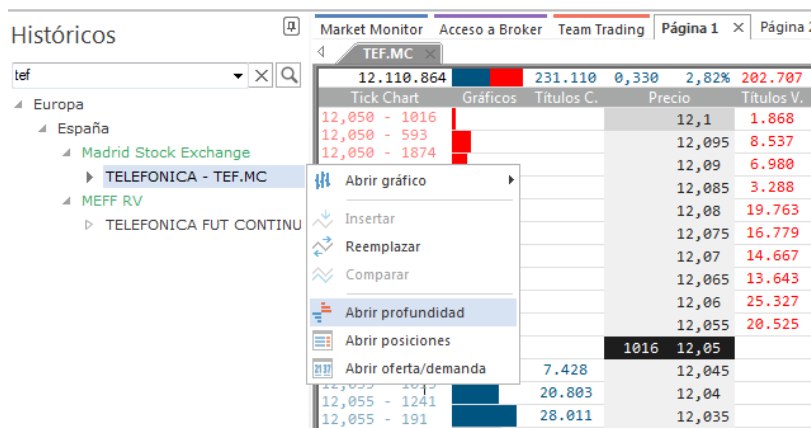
Históricos

tef

Europa
España
Madrid Stock Exchange
TELEFONICA - TEF.MC
MEFF RV
TELEFONICA FUT CONTINU

Market Monitor | Acceso a Broker | Team Trading | Página 1 | Página 2

TEF.MC

| 12.110.864 | | 231.110 | 0,330 | 2,82% | 202.707 |
|---|---|---|---|---|---|
| Tick Chart | Gráficos | Títulos C. | Precio | | Títulos V. |
| 12,050 - 1016 | | | | 12,1 | 1.868 |
| 12,050 - 593 | | | | 12,095 | 8.537 |
| 12,050 - 1874 | | | | 12,09 | 6.980 |
| | | | | 12,085 | 3.288 |
| | | | | 12,08 | 19.763 |
| | | | | 12,075 | 16.779 |
| | | | | 12,07 | 14.667 |
| | | | | 12,065 | 13.643 |
| | | | | 12,06 | 25.327 |
| | | | | 12,055 | 20.525 |
| | | | 1016 | 12,05 | |
| | | 7.428 | | 12,045 | |
| 12,055 - 1241 | | 20.803 | | 12,04 | |
| 12,055 - 191 | | 28.011 | | 12,035 | |

Abrir gráfico
Insertar
Reemplazar
Comparar
Abrir profundidad
Abrir posiciones
Abrir oferta/demanda